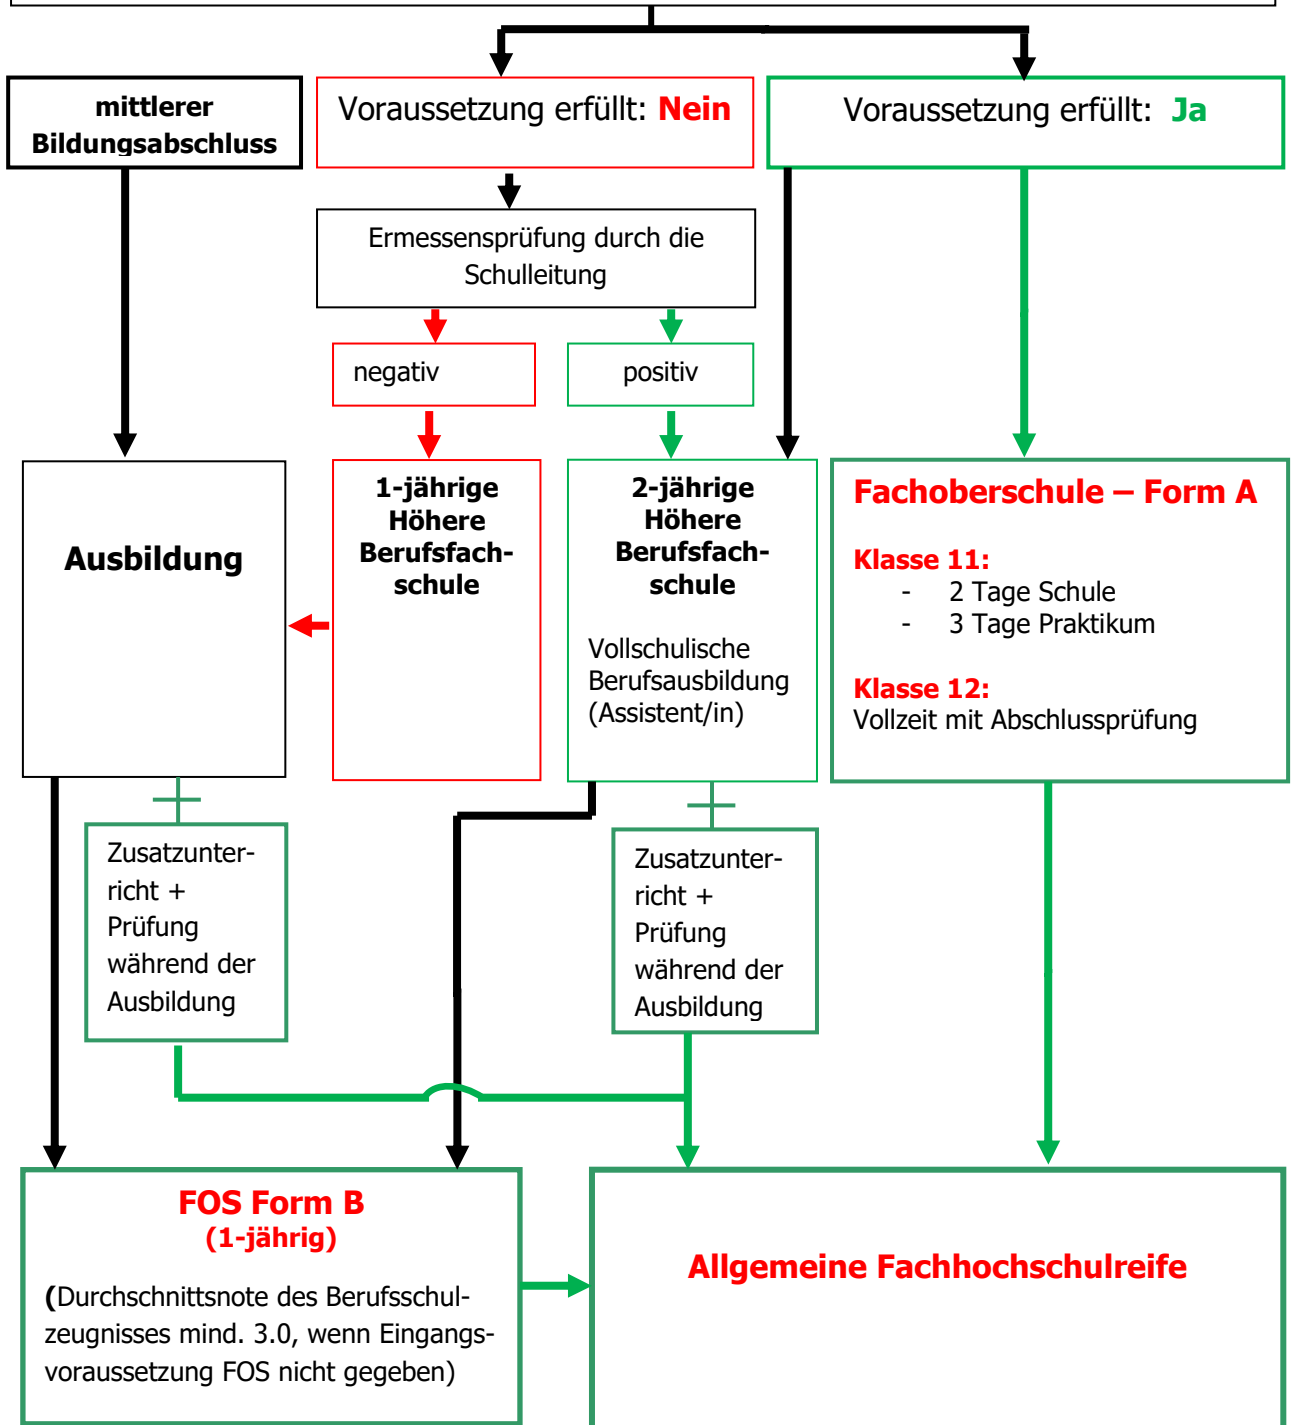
mittlerer Bildungsabschluss

Voraussetzung erfüllt: Nein

Voraussetzung erfüllt: Ja

Ermessensprüfung durch die Schulleitung

negativ

positiv

Ausbildung

1-jährige Höhere Berufsfachschule

2-jährige Höhere Berufsfachschule

Vollschulische Berufsausbildung (Assistent/in)

Fachoberschule – Form A

Klasse 11:
- 2 Tage Schule
- 3 Tage Praktikum

Klasse 12:
Vollzeit mit Abschlussprüfung

Zusatzunterricht + Prüfung während der Ausbildung

Zusatzunterricht + Prüfung während der Ausbildung

FOS Form B
(1-jährig)

(Durchschnittsnote des Berufsschulzeugnisses mind. 3.0, wenn Eingangsvoraussetzung FOS nicht gegeben)

Allgemeine Fachhochschulreife